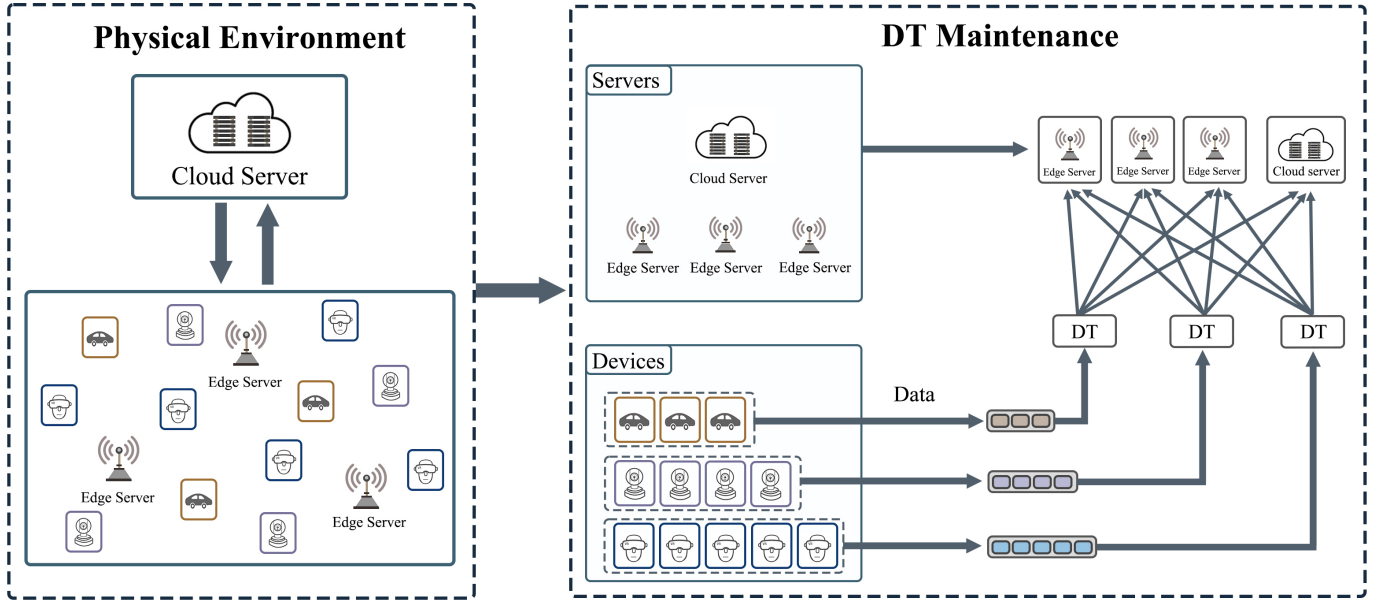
Physical Environment

Cloud Server

Edge Server

Edge Server

Edge Server

DT Maintenance

Servers

Cloud Server

Edge Server Edge Server Edge Server

Edge Server Edge Server Edge Server Cloud server

DT DT DT

Devices

Data